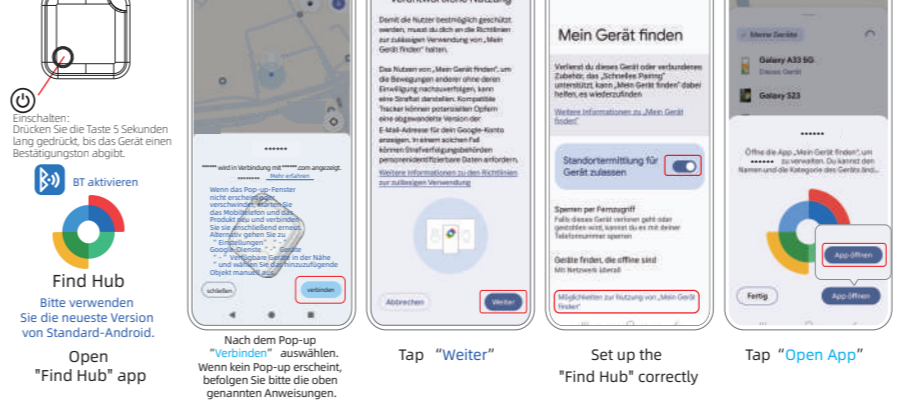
Einschalten:
Drücken Sie die Taste 5 Sekunden lang gedrückt, bis das Gerät einen Bestätigungston abgibt.

BT aktivieren

Find Hub
Bitte verwenden Sie die neueste Version von Standard-Android.

Open "Find Hub" app

******
****** wird in Verbindung mit ******.com angezeigt. ****** Mehr erfahren

Wenn das Pop-up-Fenster nicht erscheint oder verschwindet, starten Sie das Mobiltelefon und das Produkt neu und verbinden Sie sie anschließend erneut. Alternativ gehen Sie zu "Einstellungen" - "Google" - "Google-Dienste" - "Geräte" - "Verfügbare Geräte in der Nähe" und wählen Sie das entsprechende Objekt manuell aus.

schließen
verbinden

Nach dem Pop-up "Verbinden" auswählen. Wenn kein Pop-up erscheint, befolgen Sie bitte die oben genannten Anweisungen.

Verantwortliche Nutzung

Damit die Nutzer bestmöglich geschützt werden, musst du dich an die Richtlinien zur zulässigen Verwendung von „Mein Gerät finden" halten.

Das Nutzen von „Mein Gerät finden", um die Bewegungen anderer ohne deren Einwilligung nachzuverfolgen, kann eine Straftat darstellen. Kompatible Tracker können potenziellen Opfern eine abgewandelte Version der E-Mail-Adresse für dein Google-Konto anzeigen. In einem solchen Fall können Strafverfolgungsbehörden personenidentifizierbare Daten anfordern.

Weitere Informationen zu den Richtlinien zur zulässigen Verwendung

Abbrechen
Weiter

Tap "Weiter"

Mein Gerät finden

Verlierst du dieses Gerät oder verbundenes Zubehör, das „Schnelles Pairing" unterstützt, kann „Mein Gerät finden" dabei helfen, es wiederzufinden

Weitere Informationen zu „Mein Gerät finden"

Standortermittlung für Gerät zulassen

Sperren per Fernzugriff
Falls dieses Gerät verloren geht oder gestohlen wird, kannst du es mit deiner Telefonnummer sperren

Geräte finden, die offline sind
Mit Netzwerk überall

Möglichkeiten zur Nutzung von „Mein Gerät finden"

Set up the "Find Hub" correctly

Meine Geräte
Galaxy A33 5G
Dieses Gerät
Galaxy S23

******
Öffne die App „Mein Gerät finden", um ****** zu finden. Du kannst den Namen und die Kategorie des Geräts änd...

App öffnen
Fertig
App öffnen

Tap "Open App"